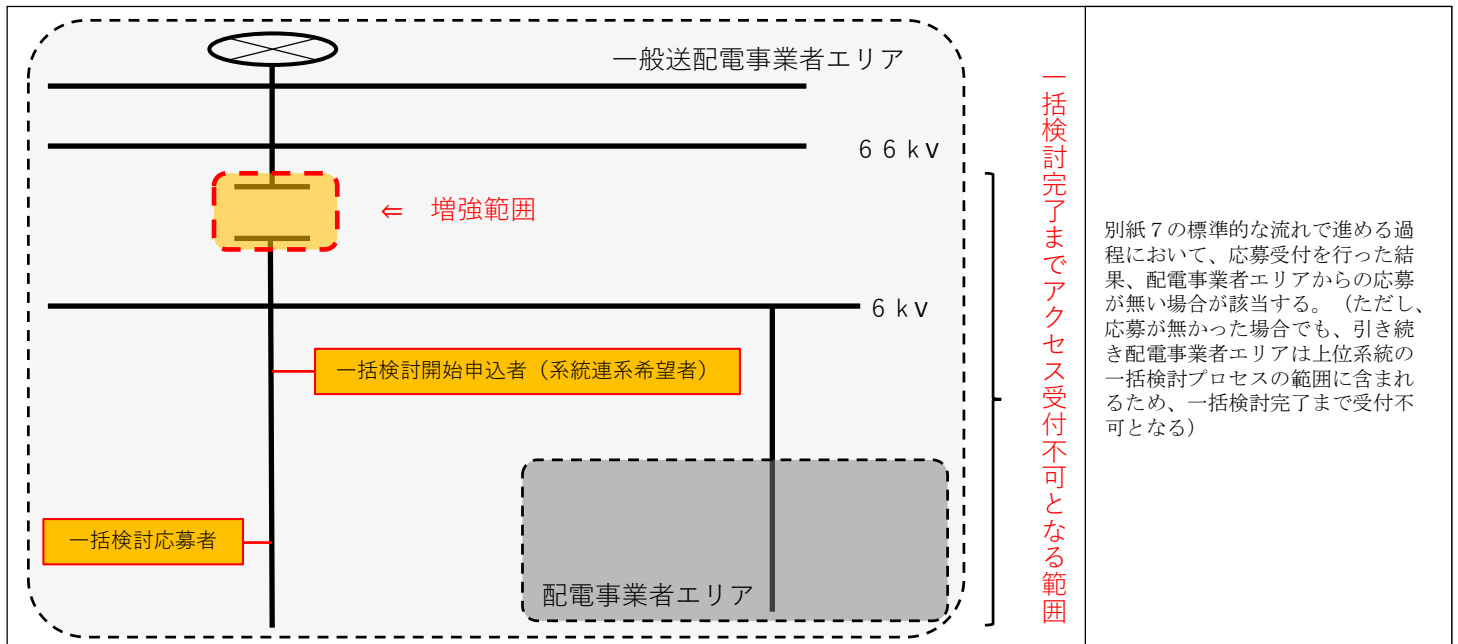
一般送配電事業者エリア

66kV

⇐ 増強範囲

6kV

一括検討開始申込者（系統連系希望者）

一括検討応募者

配電事業者エリア

一括検討完了までアクセス受付不可となる範囲

別紙７の標準的な流れで進める過程において、応募受付を行った結果、配電事業者エリアからの応募が無い場合が該当する。（ただし、応募が無かった場合でも、引き続き配電事業者エリアは上位系統の一括検討プロセスの範囲に含まれるため、一括検討完了まで受付不可となる）